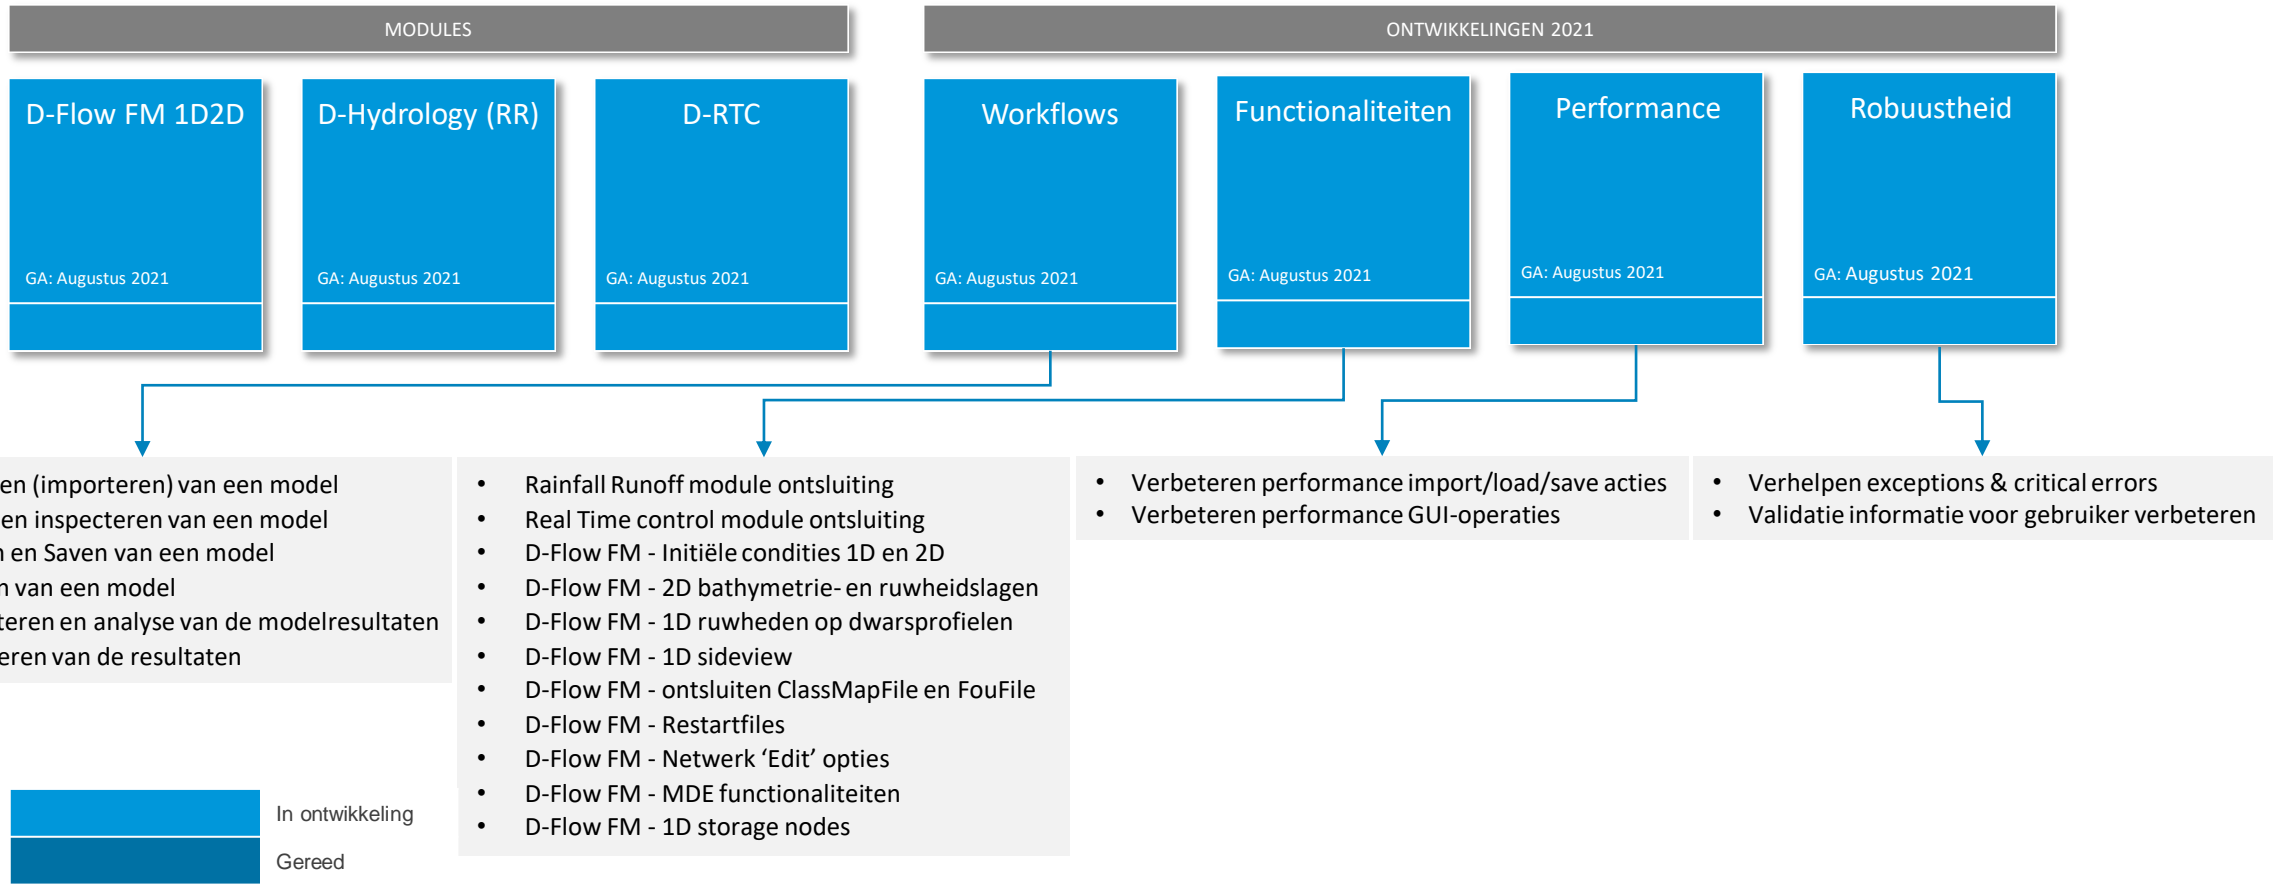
MODULES

ONTWIKKELINGEN 2021

D-Flow FM 1D2D

GA: Augustus 2021

D-Hydrology (RR)

GA: Augustus 2021

D-RTC

GA: Augustus 2021

Workflows

GA: Augustus 2021

Functionaliteiten

GA: Augustus 2021

Performance

GA: Augustus 2021

Robuustheid

GA: Augustus 2021

en (importeren) van een model
en inspecteren van een model
n en Saven van een model
n van een model
teren en analyse van de modelresultaten
eren van de resultaten

- Rainfall Runoff module ontsluiting
- Real Time control module ontsluiting
- D-Flow FM - Initiële condities 1D en 2D
- D-Flow FM - 2D bathymetrie- en ruwheidslagen
- D-Flow FM - 1D ruwheden op dwarsprofielen
- D-Flow FM - 1D sideview
- D-Flow FM - ontsluiten ClassMapFile en FouFile
- D-Flow FM - Restartfiles
- D-Flow FM - Netwerk ‘Edit’ opties
- D-Flow FM - MDE functionaliteiten
- D-Flow FM - 1D storage nodes

- Verbeteren performance import/load/save acties
- Verbeteren performance GUI-operaties

- Verhelpen exceptions & critical errors
- Validatie informatie voor gebruiker verbeteren

In ontwikkeling

Gereed